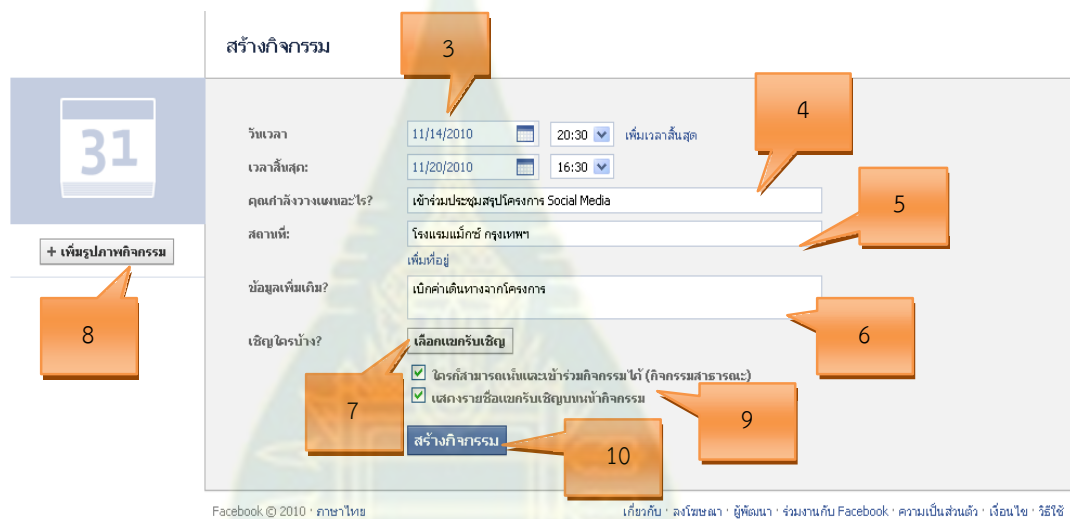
สร้างกิจกรรม

3

31

วันเวลา 11/14/2010 20:30 เพิ่มเวลาสิ้นสุด

4

เวลาสิ้นสุด: 11/20/2010 16:30

คุณกำลังวางแผนอะไร? เข้าร่วมประชุมสรุปโครงการ Social Media

5

สถานที่: โรงแรมแม็กซ์ กรุงเทพฯ

+ เพิ่มรูปภาพกิจกรรม

เพิ่มที่อยู่

ข้อมูลเพิ่มเติม? เบิกค่าเดินทางจากโครงการ

8

6

เชิญใครบ้าง? เลือกแขกรับเชิญ

ใครก็สามารถเห็นและเข้าร่วมกิจกรรมได้ (กิจกรรมสาธารณะ)

7

แสดงรายชื่อแขกรับเชิญบนหน้ากิจกรรม

9

สร้างกิจกรรม

10

Facebook © 2010 · ภาษาไทย

เกี่ยวกับ · ลงโฆษณา · ผู้พัฒนา · ร่วมงานกับ Facebook · ความเป็นส่วนตัว · เงื่อนไข · วิธีใช้